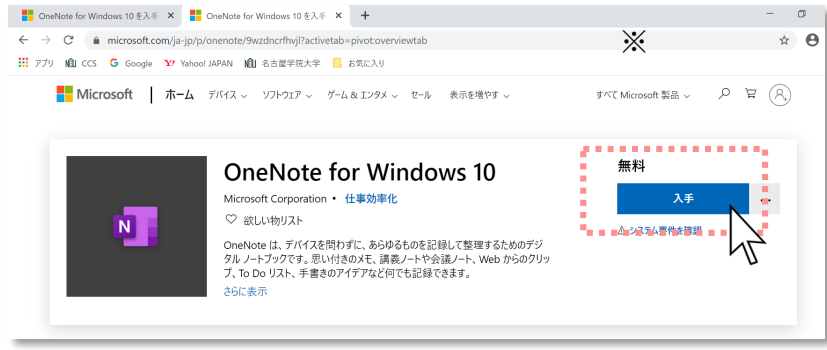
OneNote for Windows 10 を入手 ×
OneNote for Windows 10 を入手 ×
+

microsoft.com/ja-jp/p/onenote/9wzdncrfhvjl?activetab=pivot:overviewtab

※

アプリ CCS Google Yahoo! JAPAN 名古屋学院大学 お気に入り

Microsoft | ホーム デバイス ソフトウェア ゲーム & エンタメ セール 表示を増やす すべて Microsoft 製品

OneNote for Windows 10

Microsoft Corporation • 仕事効率化

♡ 欲しい物リスト

OneNote は、デバイスを問わずに、あらゆるものを記録して整理するためのデジタル ノートブックです。思い付きのメモ、講義ノートや会議ノート、Web からのクリップ、To Do リスト、手書きのアイデアなど何でも記録できます。

さらに表示

無料

入手

⚠ システム要件を確認